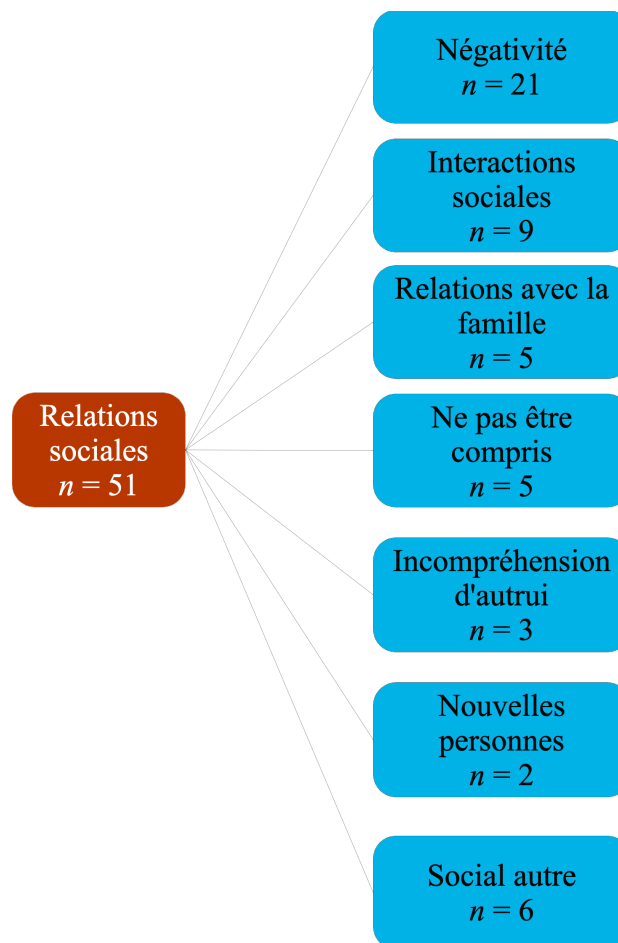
Relations sociales
$n = 51$

Négativité
$n = 21$

Interactions sociales
$n = 9$

Relations avec la famille
$n = 5$

Ne pas être compris
$n = 5$

Incompréhension d'autrui
$n = 3$

Nouvelles personnes
$n = 2$

Social autre
$n = 6$